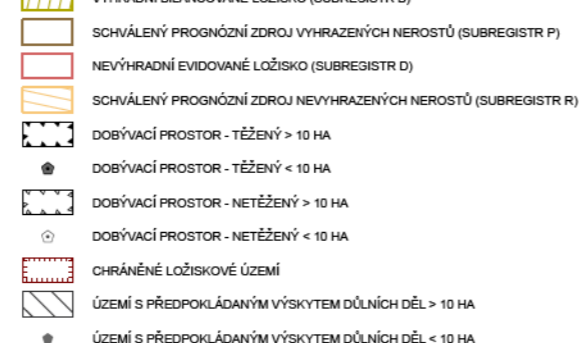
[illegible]
SCHVÁLENÝ PROGNÓZNÍ ZDROJ VYHRAZENÝCH NEROSTŮ (SUBREGISTR P)
NEVÝHRADNÍ EVIDOVANÉ LOŽISKO (SUBREGISTR D)
SCHVÁLENÝ PROGNÓZNÍ ZDROJ NEVYHRAZENÝCH NEROSTŮ (SUBREGISTR R)
DOBÝVACÍ PROSTOR - TĚŽENÝ > 10 HA
DOBÝVACÍ PROSTOR - TĚŽENÝ < 10 HA
DOBÝVACÍ PROSTOR - NETĚŽENÝ > 10 HA
DOBÝVACÍ PROSTOR - NETĚŽENÝ < 10 HA
CHRÁNĚNÉ LOŽISKOVÉ ÚZEMÍ
ÚZEMÍ S PŘEDPOKLÁDANÝM VÝSKYTEM DŮLNÍCH DĚL > 10 HA
ÚZEMÍ S PŘEDPOKLÁDANÝM VÝSKYTEM DŮLNÍCH DĚL < 10 HA